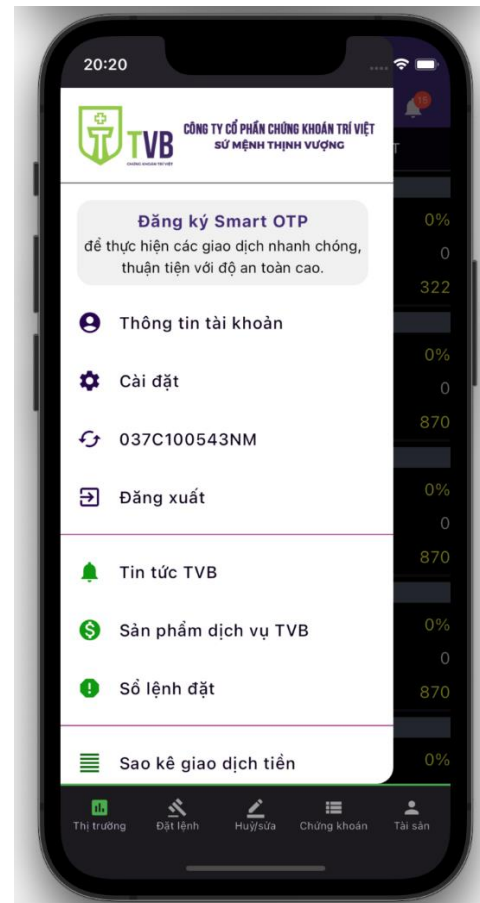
20:20

TVB
CHỨNG KHOÁN TRÍ VIỆT
CÔNG TY CỔ PHẦN CHỨNG KHOÁN TRÍ VIỆT
SỨ MỆNH THỊNH VƯỢNG

Đăng ký Smart OTP
để thực hiện các giao dịch nhanh chóng, thuận tiện với độ an toàn cao.

Thông tin tài khoản

Cài đặt

037C100543NM

Đăng xuất

Tin tức TVB

Sản phẩm dịch vụ TVB

Sổ lệnh đặt

Sao kê giao dịch tiền

0%
0
322
0%
0
870
0%
0
870
0%
0
870
0%

Thị trường
Đặt lệnh
Huỷ/sửa
Chứng khoán
Tài sản